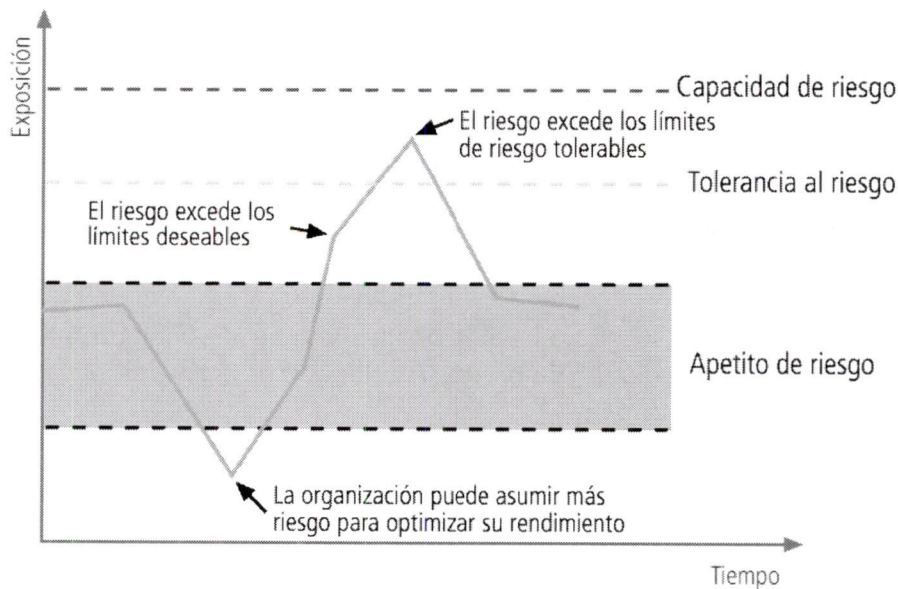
Exposición

Capacidad de riesgo

El riesgo excede los límites de riesgo tolerables

Tolerancia al riesgo

El riesgo excede los límites deseables

Apetito de riesgo

La organización puede asumir más riesgo para optimizar su rendimiento

Tiempo